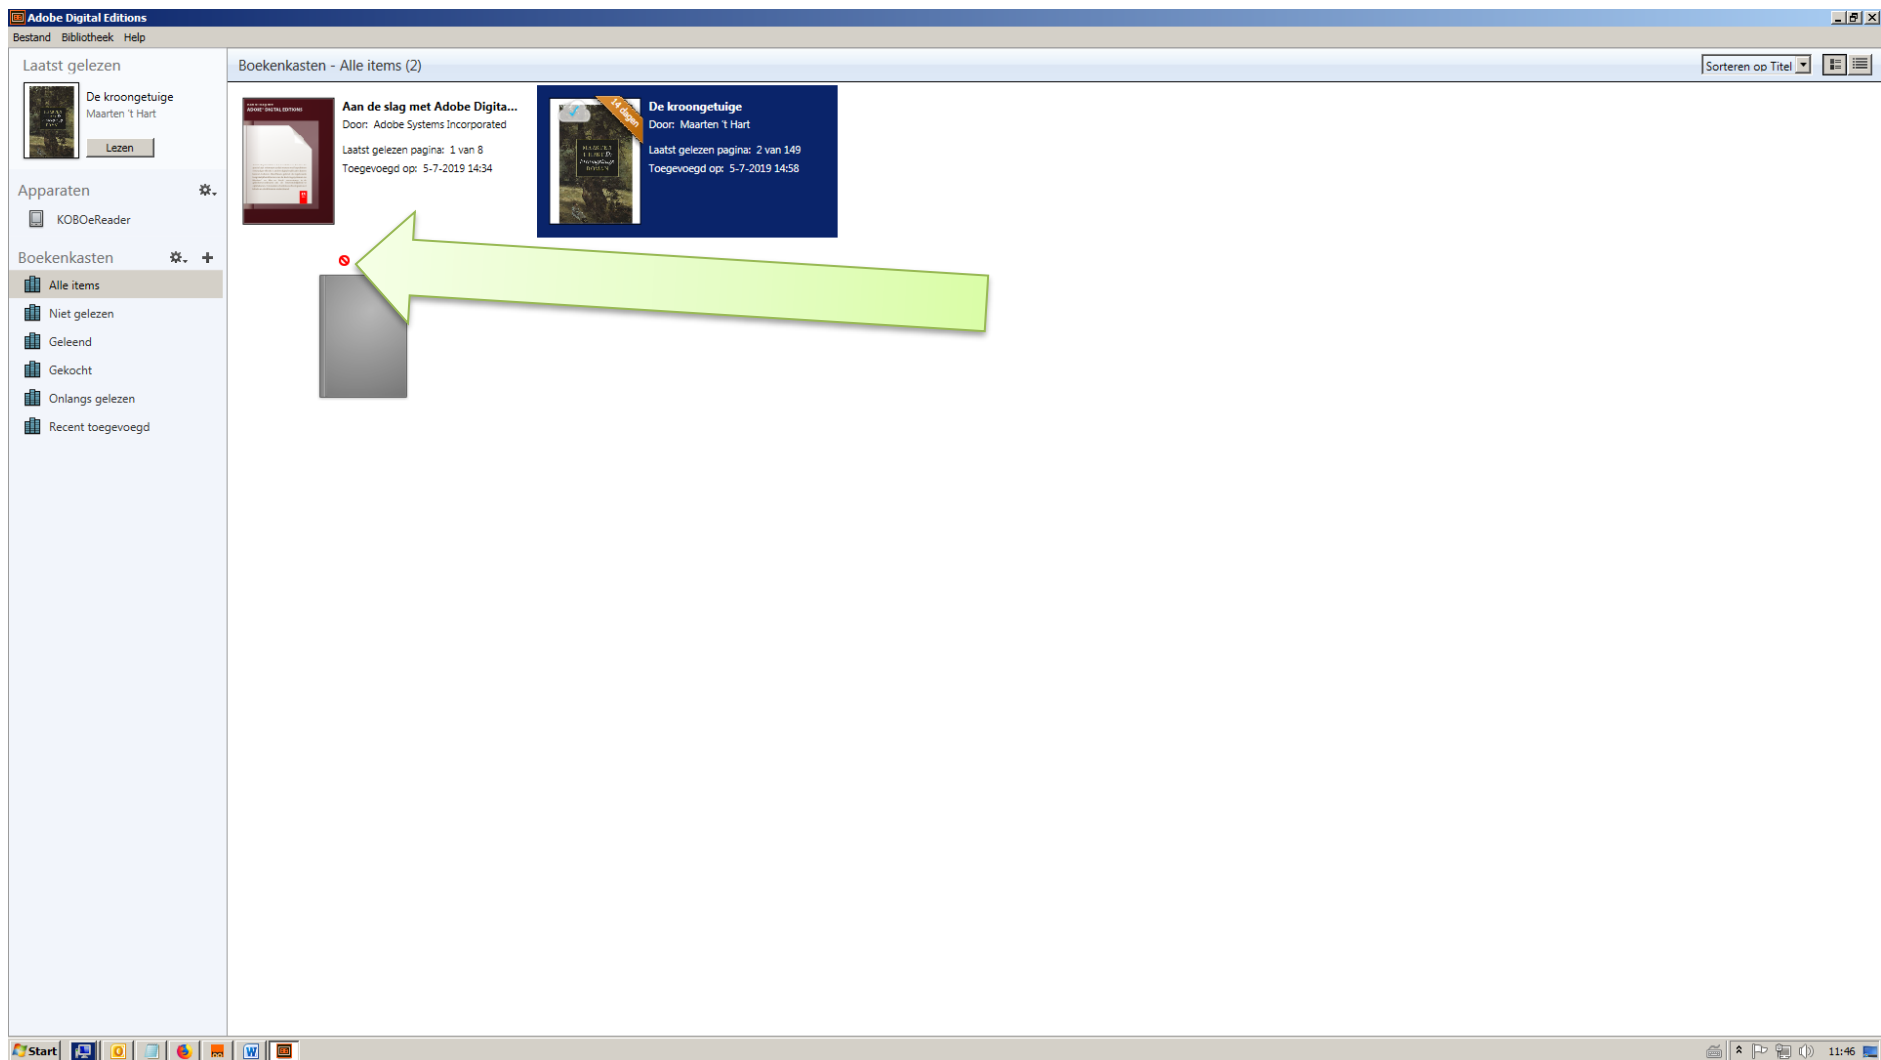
Adobe Digital Editions

Bestand Bibliotheek Help

Laatst gelezen

De kroongetuige
Maarten 't Hart

Lezen

Apparaten

KOBOeReader

Boekenkasten

Alle items
Niet gelezen
Geleend
Gekocht
Onlangs gelezen
Recent toegevoegd

Boekenkasten - Alle items (2)

Sorteren op Titel

Aan de slag met Adobe Digita...
Door: Adobe Systems Incorporated
Laatst gelezen pagina: 1 van 8
Toegevoegd op: 5-7-2019 14:34

14 dagen

De kroongetuige
Door: Maarten 't Hart
Laatst gelezen pagina: 2 van 149
Toegevoegd op: 5-7-2019 14:58

Start

11:46